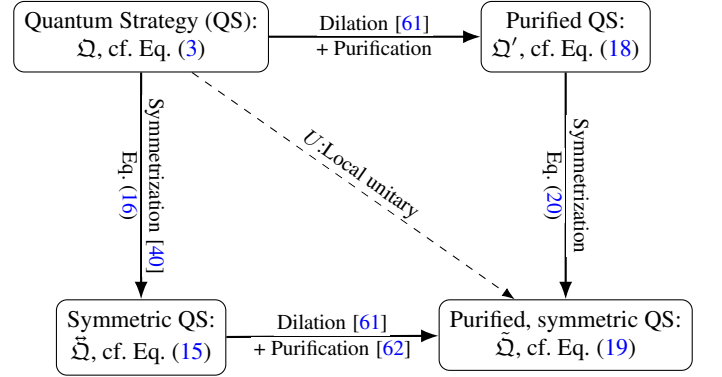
Quantum Strategy (QS): $\mathfrak{Q}$, cf. Eq. (3)

Dilation [61] + Purification

Purified QS: $\mathfrak{Q}'$, cf. Eq. (18)

Symmetrization [40] Eq. (16)

$U$:Local unitary

Symmetrization Eq. (20)

Symmetric QS: $\tilde{\mathfrak{Q}}$, cf. Eq. (15)

Dilation [61] + Purification [62]

Purified, symmetric QS: $\tilde{\mathfrak{Q}}$, cf. Eq. (19)